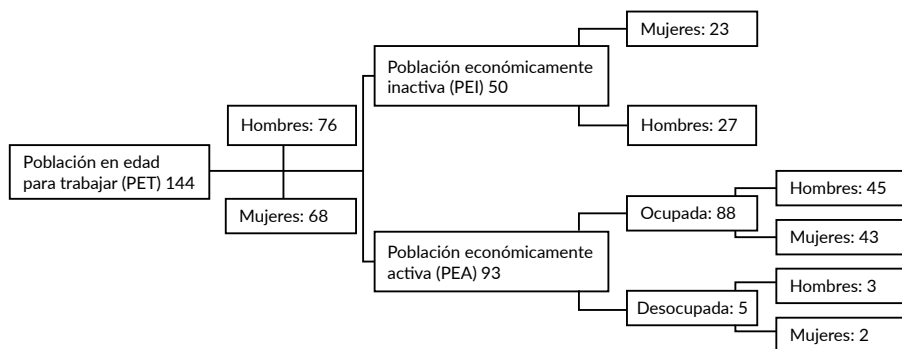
Población en edad para trabajar (PET) 144

Hombres: 76

Mujeres: 68

Población económicamente inactiva (PEI) 50

Mujeres: 23

Hombres: 27

Población económicamente activa (PEA) 93

Ocupada: 88

Hombres: 45

Mujeres: 43

Desocupada: 5

Hombres: 3

Mujeres: 2